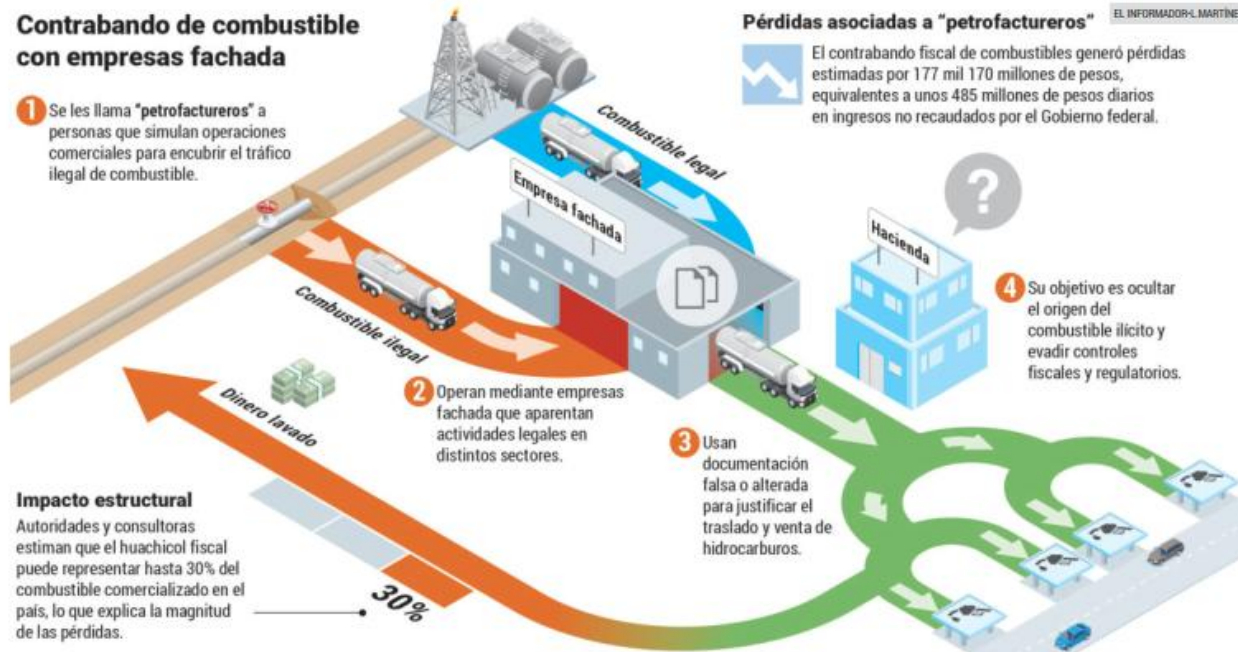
Contrabando de combustible con empresas fachada

1 Se les llama **"petrofactureros"** a personas que simulan operaciones comerciales para encubrir el tráfico ilegal de combustible.

Pérdidas asociadas a "petrofactureros"

EL INFORMADOR·L. MARTÍNE

El contrabando fiscal de combustibles generó pérdidas estimadas por 177 mil 170 millones de pesos, equivalentes a unos 485 millones de pesos diarios en ingresos no recaudados por el Gobierno federal.

Combustible legal

Empresa fachada

Hacienda

Combustible ilegal

4 Su objetivo es ocultar el origen del combustible ilícito y evadir controles fiscales y regulatorios.

Dinero lavado

2 Operan mediante empresas fachada que aparentan actividades legales en distintos sectores.

3 Usan documentación falsa o alterada para justificar el traslado y venta de hidrocarburos.

Impacto estructural

Autoridades y consultoras estiman que el huachicol fiscal puede representar hasta 30% del combustible comercializado en el país, lo que explica la magnitud de las pérdidas.

30%